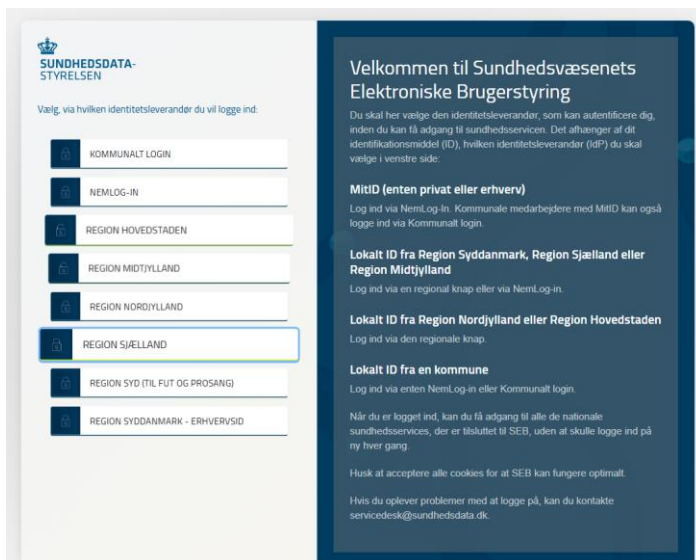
SUNDHEDSDATA-
STYRELSEN

Vælg, via hvilken identitetsleverandør du vil logge ind:

KOMMUNALT LOGIN

NEMLOG-IN

REGION HOVEDSTADEN

REGION MIDTJYLLAND

REGION NORDJYLLAND

REGION SJÆLLAND

REGION SYD (TIL FUT OG PROSANG)

REGION SYDDANMARK - ERHVERVSID

Velkommen til Sundhedsvæsenets Elektroniske Brugerstyring

Du skal her vælge den identitetsleverandør, som kan autentificere dig, inden du kan få adgang til sundhedsservicen. Det afhænger af dit identifikationsmiddel (ID), hvilken identitetsleverandør (IdP) du skal vælge i venstre side:

MitID (enten privat eller erhverv)

Log ind via NemLog-In. Kommunale medarbejdere med MitID kan også logge ind via Kommunalt login.

Lokalt ID fra Region Syddanmark, Region Sjælland eller Region Midtjylland

Log ind via en regional knap eller via NemLog-in.

Lokalt ID fra Region Nordjylland eller Region Hovedstaden

Log ind via den regionale knap.

Lokalt ID fra en kommune

Log ind via enten NemLog-in eller Kommunalt login.

Når du er logget ind, kan du få adgang til alle de nationale sundhedsservices, der er tilsluttet til SEB, uden at skulle logge ind på ny hver gang.

Husk at acceptere alle cookies for at SEB kan fungere optimalt.

Hvis du oplever problemer med at logge på, kan du kontakte servicedesk@sundhedsdata.dk.